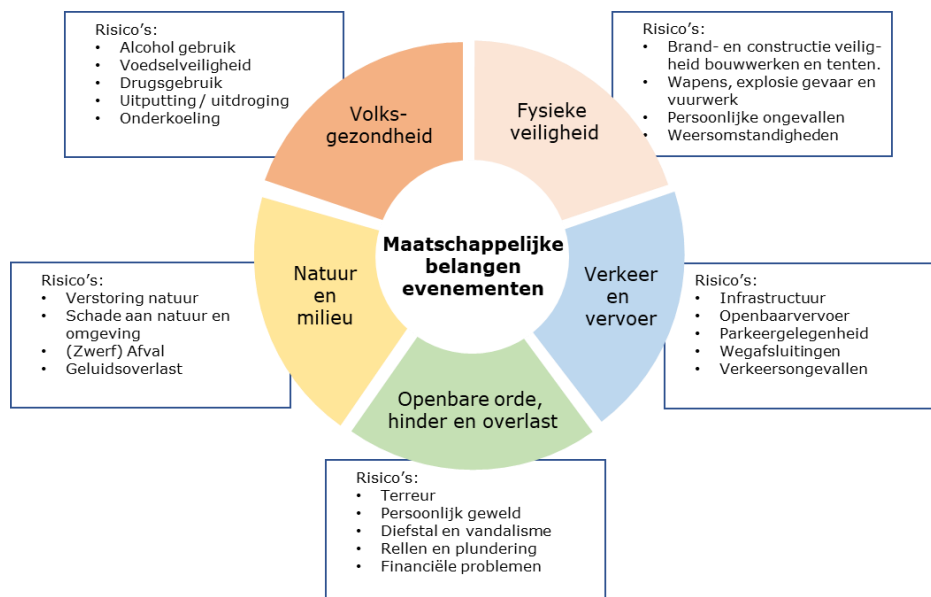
Risico's:
• Alcohol gebruik
• Voedselveiligheid
• Drugsgebruik
• Uitputting / uitdroging
• Onderkoeling

Risico's:
• Brand- en constructie veiligheid bouwwerken en tenten.
• Wapens, explosie gevaar en vuurwerk
• Persoonlijke ongevallen
• Weersomstandigheden

Volksgezondheid

Fysieke veiligheid

Maatschappelijke belangen evenementen

Natuur en milieu

Verkeer en vervoer

Openbare orde, hinder en overlast

Risico's:
• Verstoring natuur
• Schade aan natuur en omgeving
• (Zwerf) Afval
• Geluidsoverlast

Risico's:
• Infrastructuur
• Openbaarvervoer
• Parkeergelegenheid
• Wegafsluitingen
• Verkeersongevallen

Risico's:
• Terreur
• Persoonlijk geweld
• Diefstal en vandalisme
• Rellen en plundering
• Financiële problemen